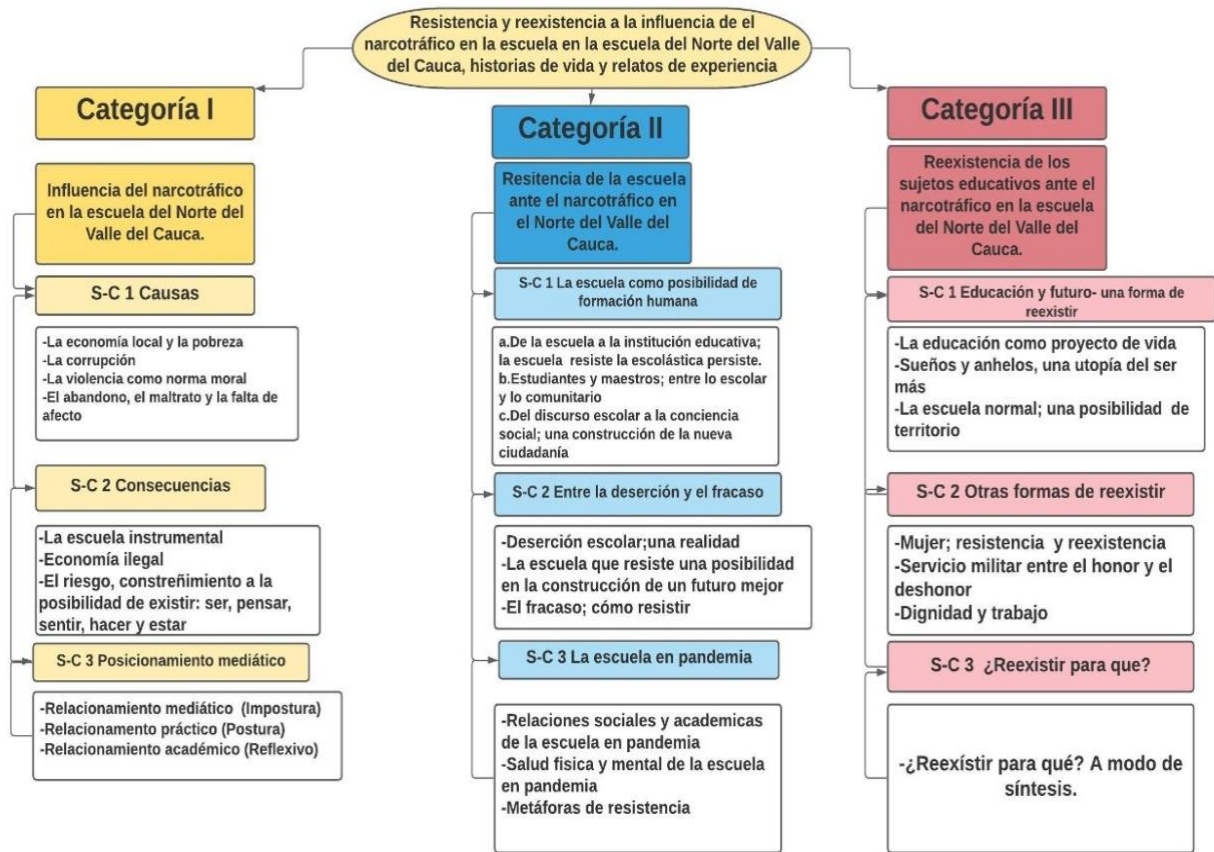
Resistencia y reexistencia a la influencia de el narcotráfico en la escuela en la escuela del Norte del Valle del Cauca, historias de vida y relatos de experiencia

Categoría I

Influencia del narcotráfico en la escuela del Norte del Valle del Cauca.

S-C 1 Causas

-La economía local y la pobreza
-La corrupción
-La violencia como norma moral
-El abandono, el maltrato y la falta de afecto

S-C 2 Consecuencias

-La escuela instrumental
-Economía ilegal
-El riesgo, constreñimiento a la posibilidad de existir: ser, pensar, sentir, hacer y estar

S-C 3 Posicionamiento mediático

-Relacionamento mediático (Impostura)
-Relacionamento práctico (Postura)
-Relacionamiento académico (Reflexivo)

Categoría II

Resitencia de la escuela ante el narcotráfico en el Norte del Valle del Cauca.

S-C 1 La escuela como posibilidad de formación humana

a.De la escuela a la institución educativa; la escuela resiste la escolástica persiste.
b.Estudiantes y maestros; entre lo escolar y lo comunitario
c.Del discurso escolar a la conciencia social; una construcción de la nueva ciudadanía

S-C 2 Entre la deserción y el fracaso

-Deserción escolar;una realidad
-La escuela que resiste una posibilidad en la construcción de un futuro mejor
-El fracaso; cómo resistir

S-C 3 La escuela en pandemia

-Relaciones sociales y academicas de la escuela en pandemia
-Salud fisica y mental de la escuela en pandemia
-Metáforas de resistencia

Categoría III

Reexistencia de los sujetos educativos ante el narcotráfico en la escuela del Norte del Valle del Cauca.

S-C 1 Educación y futuro- una forma de reexistir

-La educación como proyecto de vida
-Sueños y anhelos, una utopía del ser más
-La escuela normal; una posibilidad de territorio

S-C 2 Otras formas de reexistir

-Mujer; resistencia y reexistencia
-Servicio militar entre el honor y el deshonor
-Dignidad y trabajo

S-C 3 ¿Reexistir para que?

-¿Reexístir para qué? A modo de síntesis.